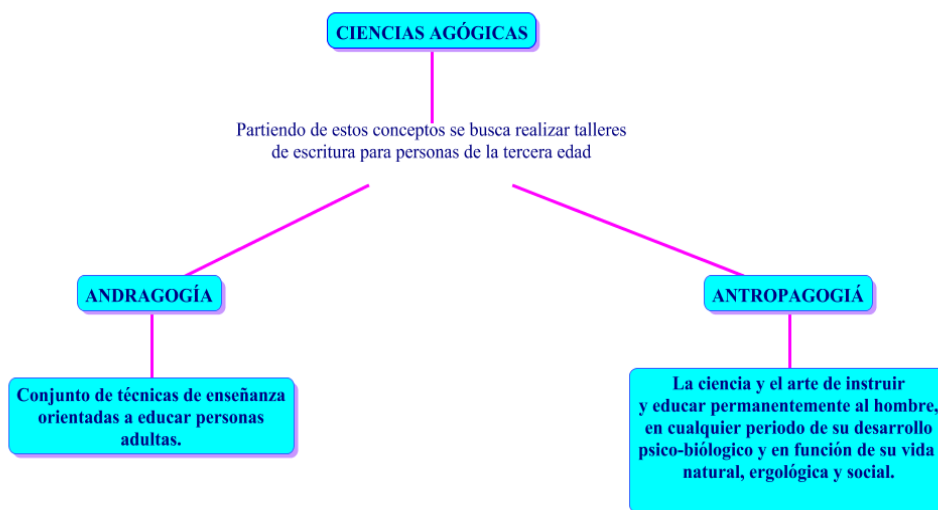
CIENCIAS AGÓGICAS

Partiendo de estos conceptos se busca realizar talleres de escritura para personas de la tercera edad

ANDRAGOGÍA

Conjunto de técnicas de enseñanza orientadas a educar personas adultas.

ANTROPAGOGIÁ

La ciencia y el arte de instruir y educar permanentemente al hombre, en cualquier periodo de su desarrollo psico-biólogico y en función de su vida natural, ergológica y social.